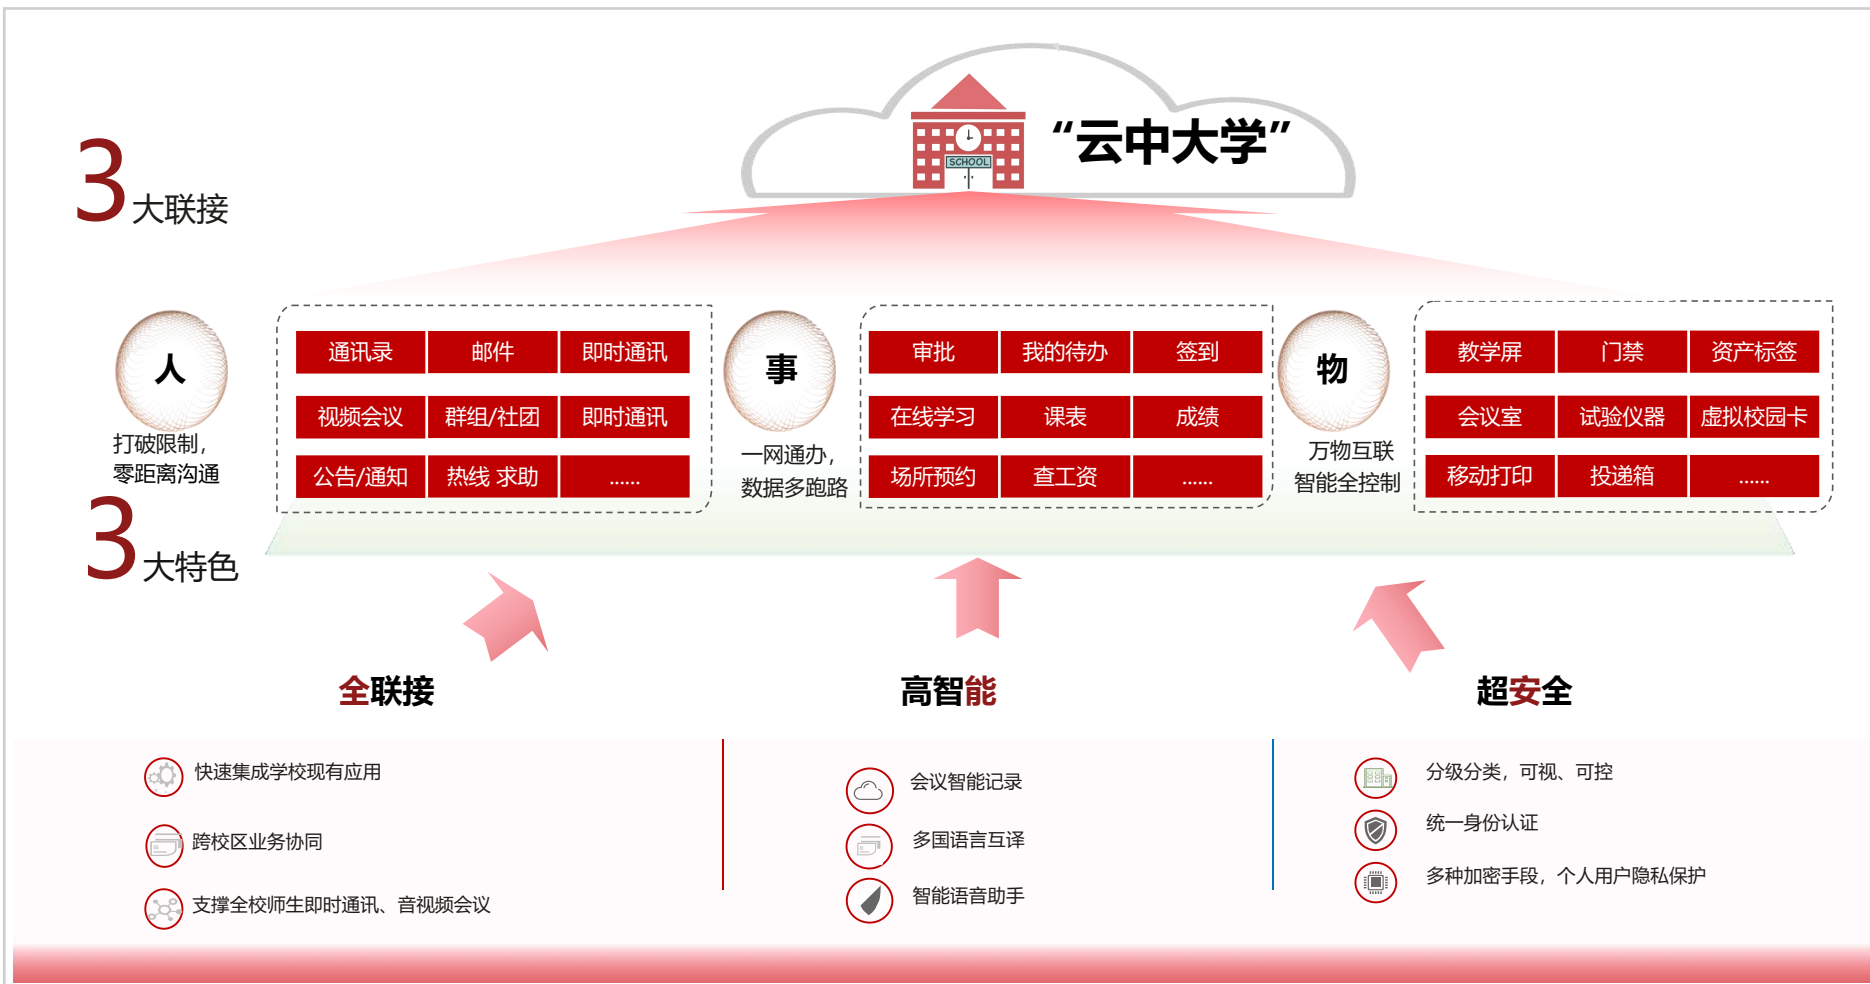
SCHOOL

“云中大学”

3 大联接

人

打破限制，零距离沟通

| 通讯录 | 邮件 | 即时通讯 |
|---|---|---|
| 视频会议 | 群组/社团 | 即时通讯 |
| 公告/通知 | 热线 求助 | ...... |

事

一网通办，数据多跑路

| 审批 | 我的待办 | 签到 |
|---|---|---|
| 在线学习 | 课表 | 成绩 |
| 场所预约 | 查工资 | ...... |

物

万物互联 智能全控制

| 教学屏 | 门禁 | 资产标签 |
|---|---|---|
| 会议室 | 试验仪器 | 虚拟校园卡 |
| 移动打印 | 投递箱 | ...... |

3 大特色

全联接

快速集成学校现有应用

跨校区业务协同

支撑全校师生即时通讯、音视频会议

高智能

会议智能记录

多国语言互译

智能语音助手

超安全

分级分类，可视、可控

统一身份认证

多种加密手段，个人用户隐私保护